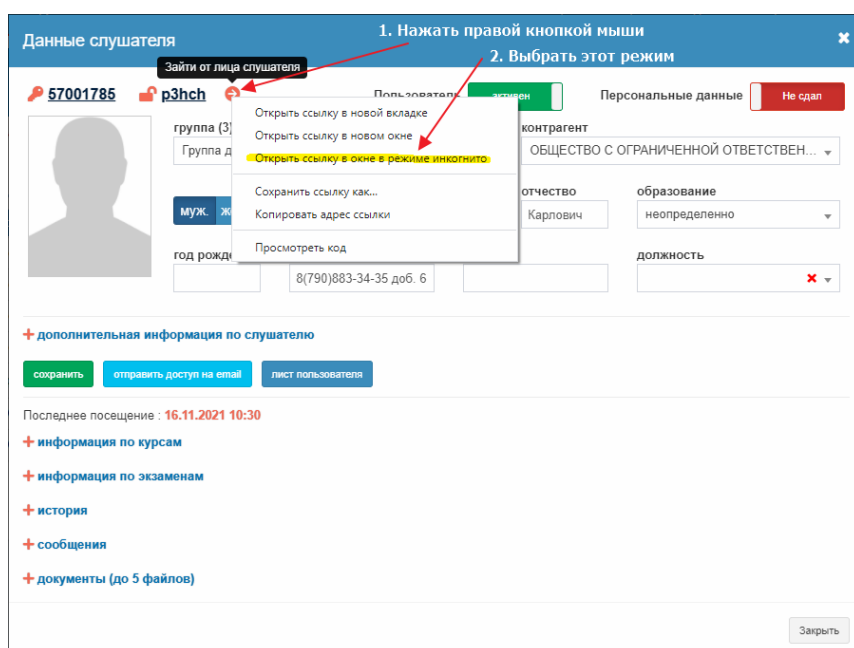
Данные слушателя

1. Нажать правой кнопкой мыши

2. Выбрать этот режим

Зайти от лица слушателя

57001785 p3hch

Пользователь активен

Персональные данные Не сдал

Открыть ссылку в новой вкладке
Открыть ссылку в новом окне
Открыть ссылку в окне в режиме инкогнито
Сохранить ссылку как...
Копировать адрес ссылки
Просмотреть код

группа (3)
Группа д

контрагент
ОБЩЕСТВО С ОГРАНИЧЕННОЙ ОТВЕТСТВЕН...

муж. ж

отчество
Карлович

образование
неопределенно

год рожде

8(790)883-34-35 доб. 6

должность

+ дополнительная информация по слушателю

сохранить отправить доступ на email лист пользователя

Последнее посещение : 16.11.2021 10:30

+ информация по курсам

+ информация по экзаменам

+ история

+ сообщения

+ документы (до 5 файлов)

Закрыть